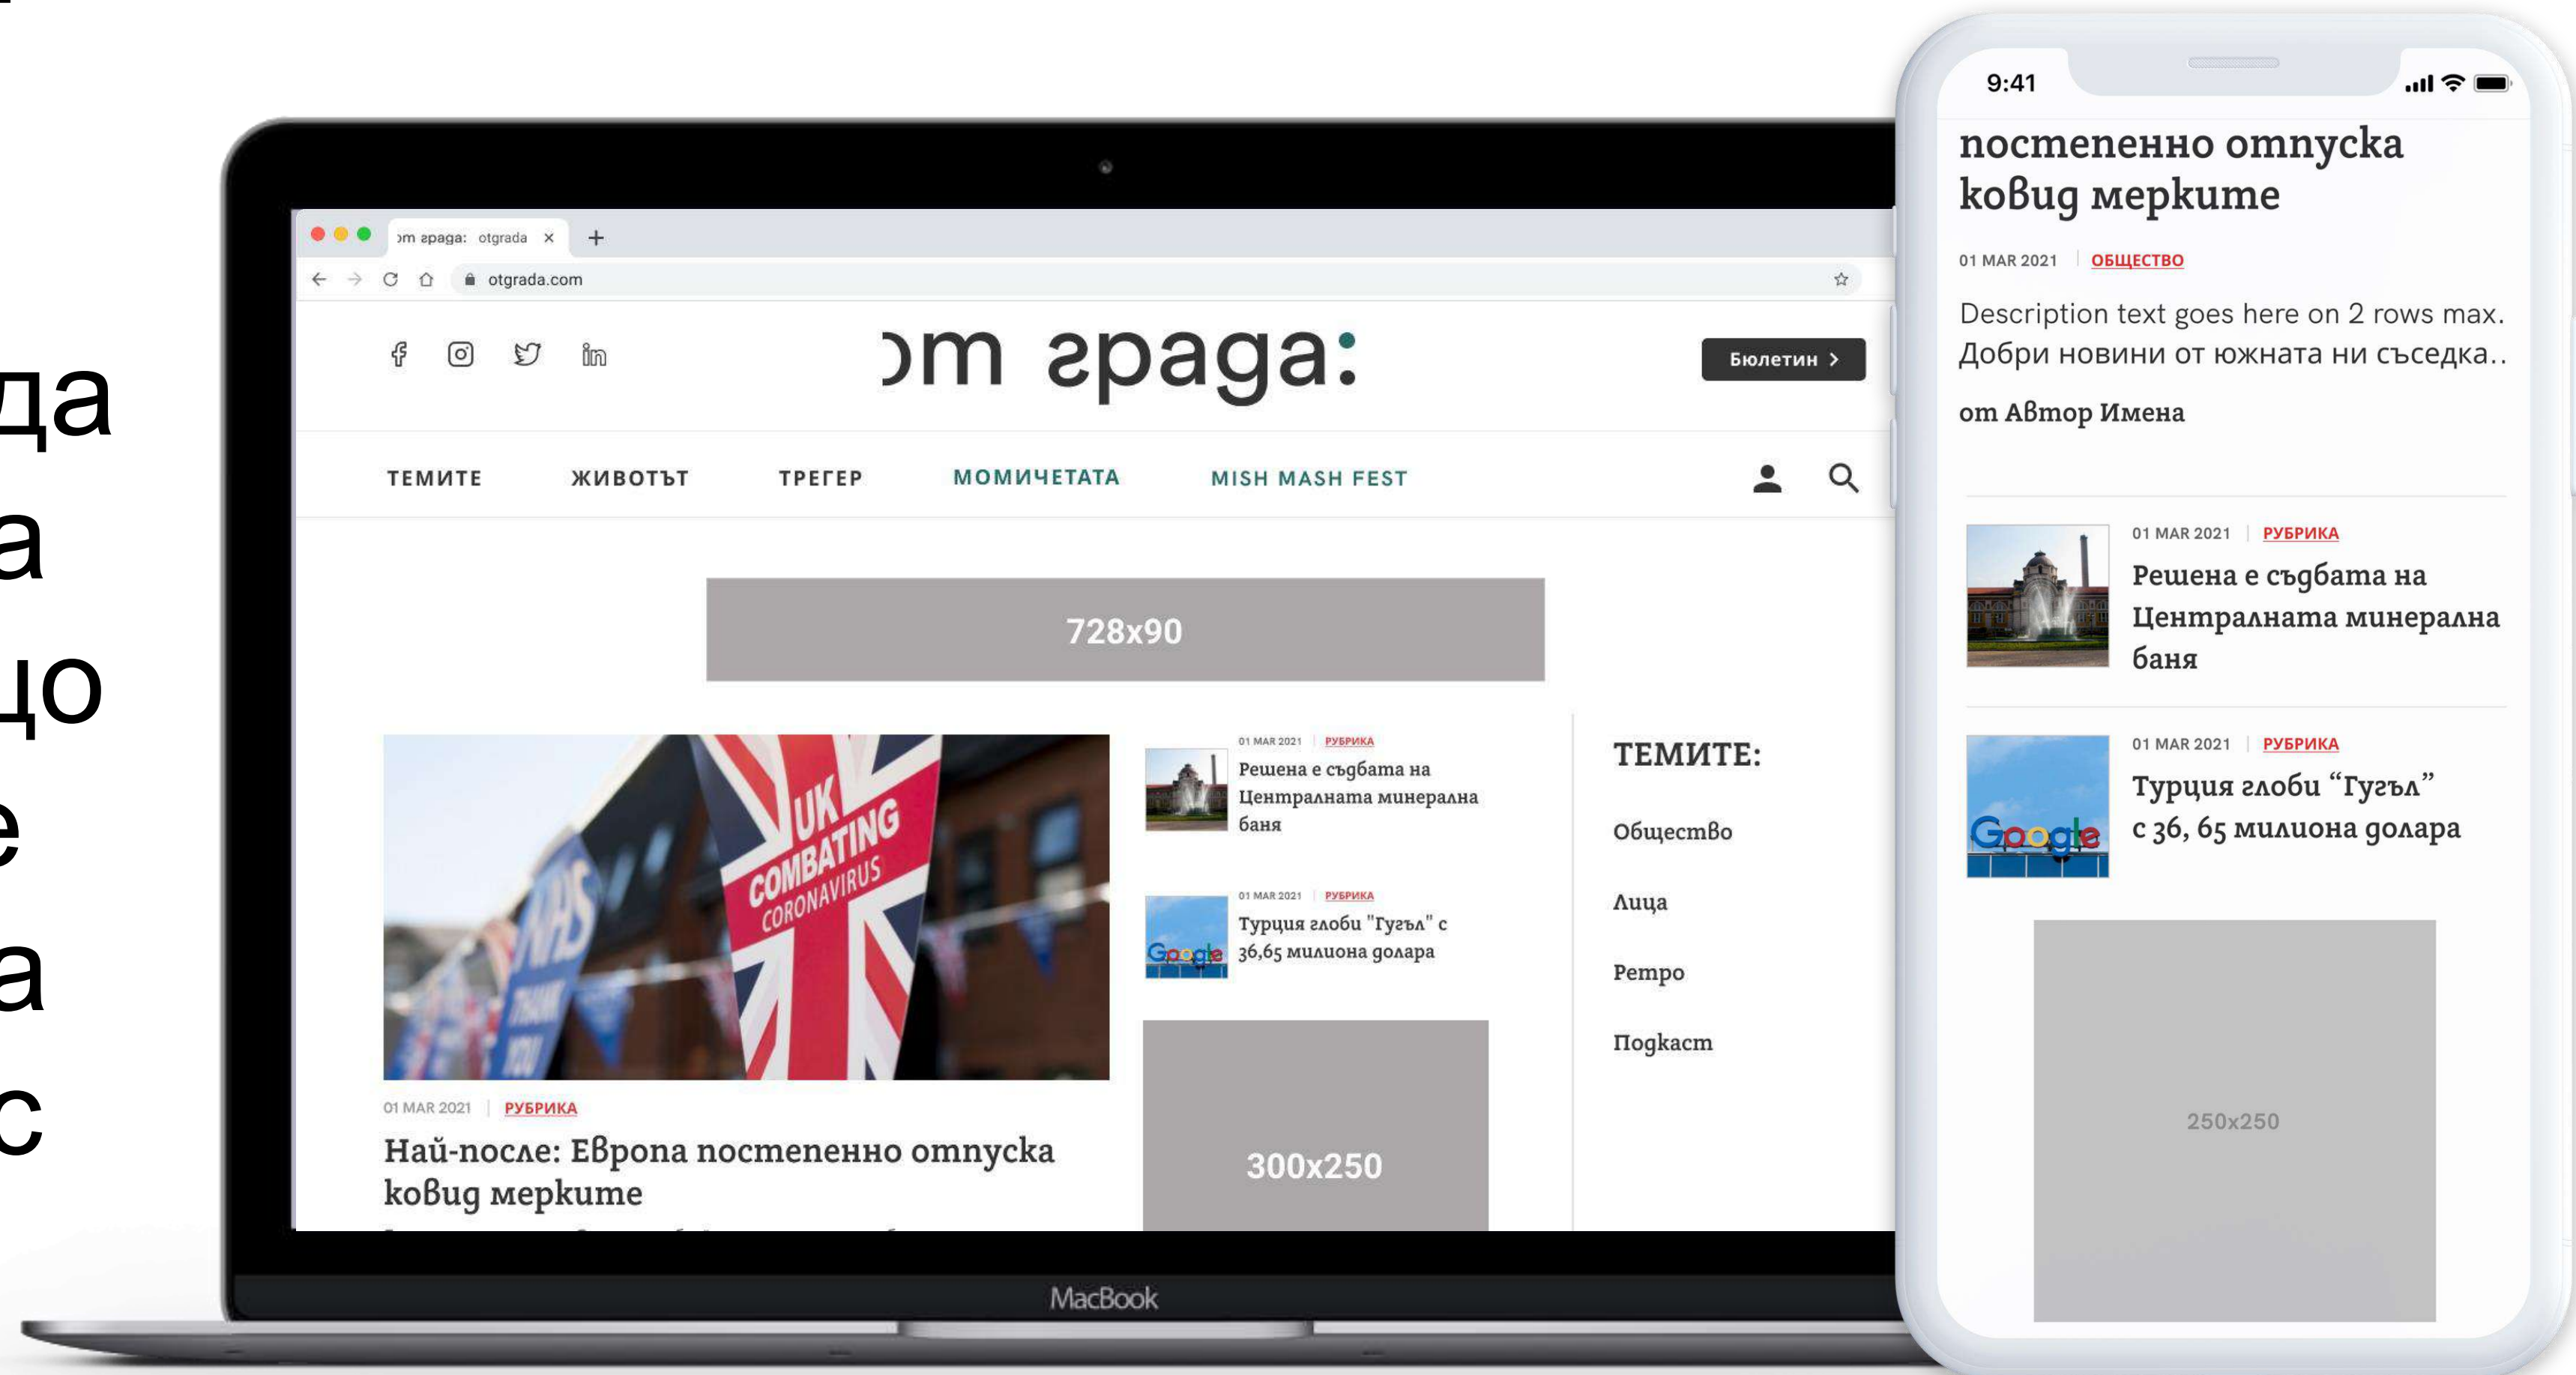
да
а
цо
е
а
с

от града: otgrada ×

otgrada.com

от града:

Бюлетин >

ТЕМИТЕ ЖИВОТЪТ ТРЕГЕР МОМИЧЕТАТА MISH MASH FEST

728x90

UK COMBATING CORONAVIRUS

NHS THANK YOU

01 MAR 2021 | РУБРИКА

Най-после: Европа постепенно отпуска ковид мерките

01 MAR 2021 | РУБРИКА

Решена е съдбата на Централната минерална баня

01 MAR 2021 | РУБРИКА

Турция глоби "Гугъл" с 36,65 милиона долара

300x250

ТЕМИТЕ:

Общество

Лица

Ретро

Подкаст

MacBook

9:41

постепенно отпуска ковид мерките

01 MAR 2021 | ОБЩЕСТВО

Description text goes here on 2 rows max. Добри новини от южната ни съседка..

от Автор Имена

01 MAR 2021 | РУБРИКА

Решена е съдбата на Централната минерална баня

01 MAR 2021 | РУБРИКА

Турция глоби “Гугъл” с 36, 65 милиона долара

250x250